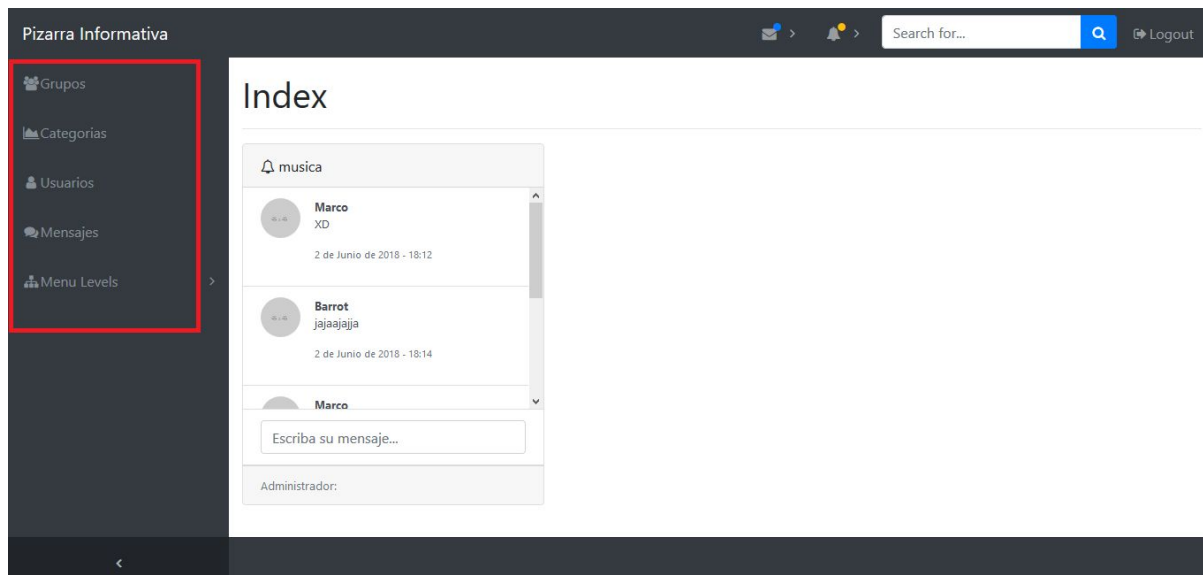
Pizarra Informativa

Search for...

Logout

Grupos

Categorias

Usuarios

Mensajes

Menu Levels

Index

musica

Marco
XD

2 de Junio de 2018 - 18:12

Barrot
jajaajajja

2 de Junio de 2018 - 18:14

Marco

Escriba su mensaje...

Administrador: